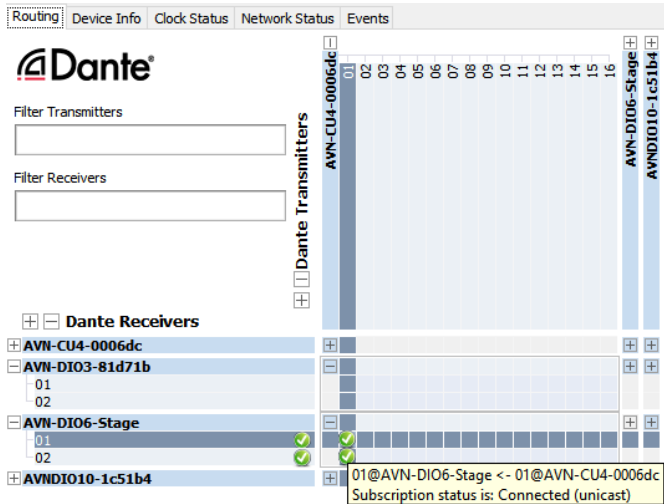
Routing | Device Info | Clock Status | Network Status | Events

Dante®

Filter Transmitters

Filter Receivers

Dante Transmitters

AVN-CU4-0006dc

01 02 03 04 05 06 07 08 09 10 11 12 13 14 15 16

AVN-DIO6-Stage

AVNDIO10-1c51b4

Dante Receivers

AVN-CU4-0006dc

AVN-DIO3-81d71b

01

02

AVN-DIO6-Stage

01

02

AVNDIO10-1c51b4

01@AVN-DIO6-Stage <- 01@AVN-CU4-0006dc
Subscription status is: Connected (unicast)